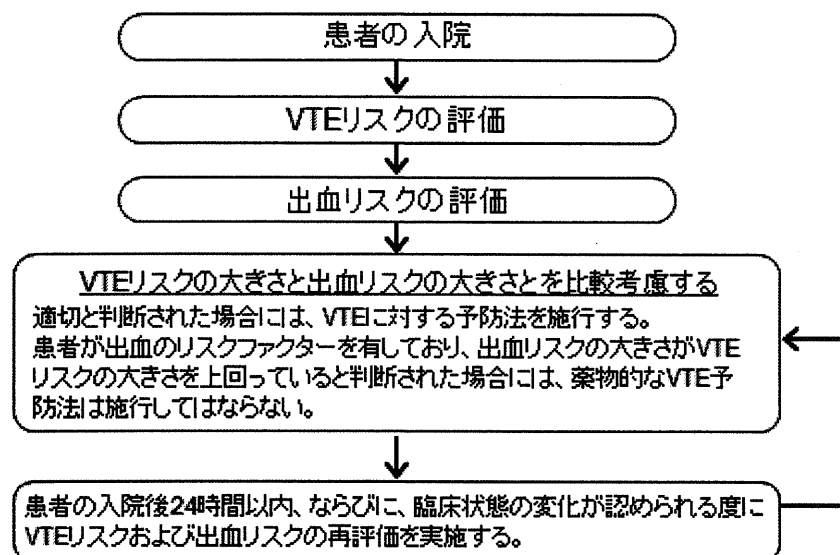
患者の入院

VTEリスクの評価

出血リスクの評価

VTEリスクの大きさと出血リスクの大きさとを比較考慮する
適切と判断された場合には、VTEに対する予防法を施行する。
患者が出血のリスクファクターを有しており、出血リスクの大きさがVTEリスクの大きさを上回っていると判断された場合には、薬物的なVTE予防法は施行してはならない。

患者の入院後24時間以内、ならびに、臨床状態の変化が認められる度にVTEリスクおよび出血リスクの再評価を実施する。